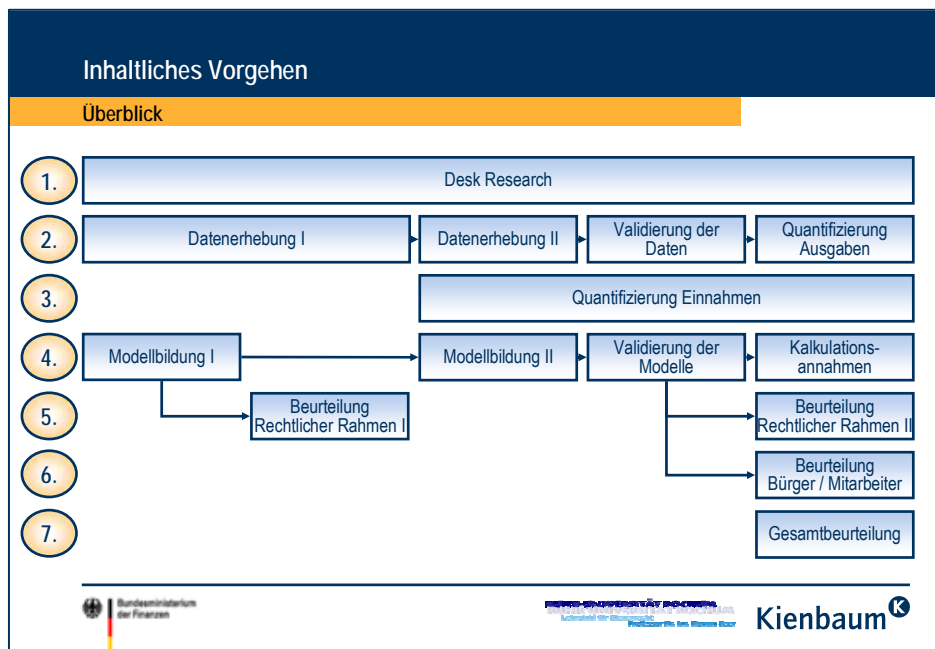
Inhaltliches Vorgehen

Überblick

1.
Desk Research

2.
Datenerhebung I
Datenerhebung II
Validierung der Daten
Quantifizierung Ausgaben

3.
Quantifizierung Einnahmen

4.
Modellbildung I
Modellbildung II
Validierung der Modelle
Kalkulationsannahmen

5.
Beurteilung Rechtlicher Rahmen I
Beurteilung Rechtlicher Rahmen II

6.
Beurteilung Bürger / Mitarbeiter

7.
Gesamtbeurteilung

Bundesministerium der Finanzen

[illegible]

Kienbaum